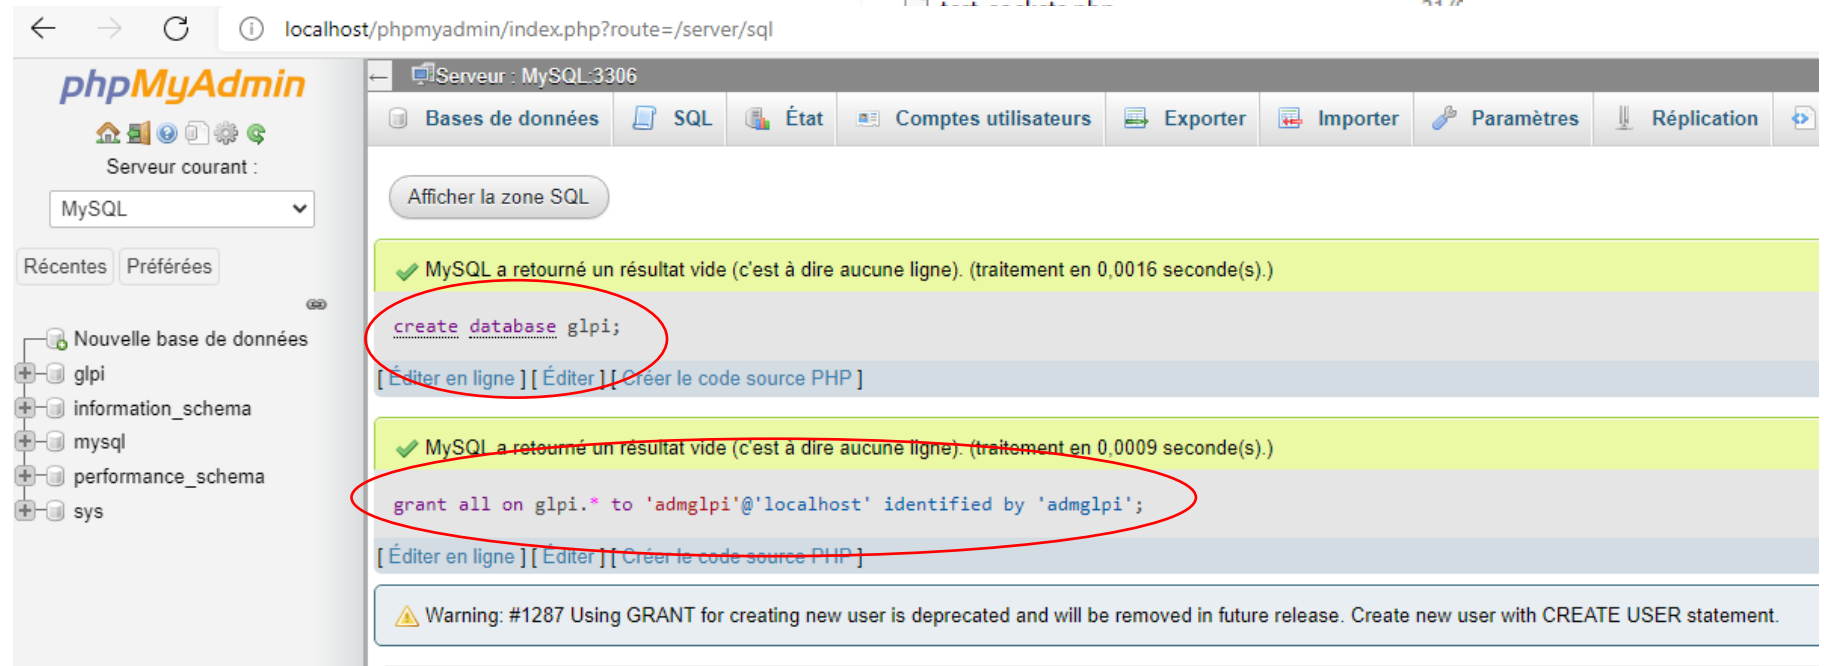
localhost/phpmyadmin/index.php?route=/server/sql

phpMyAdmin

Serveur courant :

MySQL

Récentes Préférées

Nouvelle base de données
glpi
information_schema
mysql
performance_schema
sys

Serveur : MySQL:3306

Bases de données SQL État Comptes utilisateurs Exporter Importer Paramètres Réplication

Afficher la zone SQL

MySQL a retourné un résultat vide (c'est à dire aucune ligne). (traitement en 0,0016 seconde(s).)

create database glpi;

[ Éditer en ligne ] [ Éditer ] [ Créer le code source PHP ]

MySQL a retourné un résultat vide (c'est à dire aucune ligne). (traitement en 0,0009 seconde(s).)

grant all on glpi.* to 'admglpi'@'localhost' identified by 'admglpi';

[ Éditer en ligne ] [ Éditer ] [ Créer le code source PHP ]

Warning: #1287 Using GRANT for creating new user is deprecated and will be removed in future release. Create new user with CREATE USER statement.